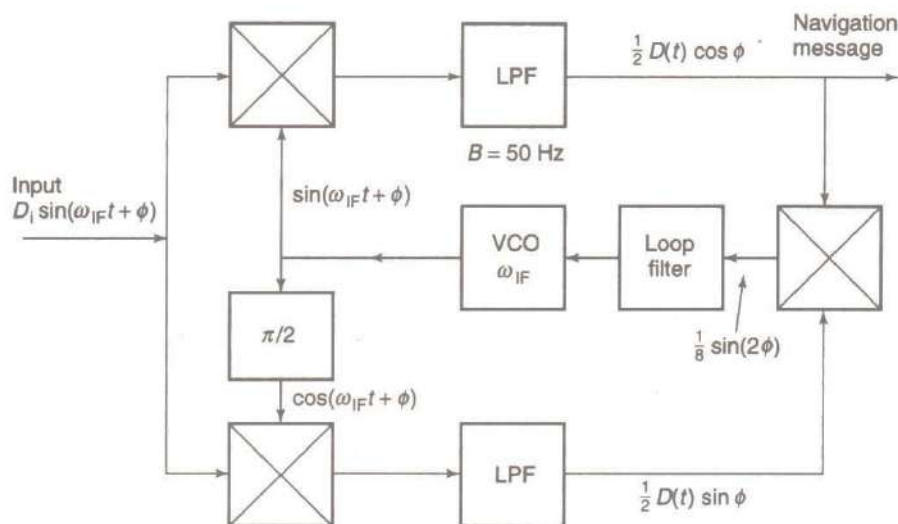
LPF

$\frac{1}{2} D(t) \cos \phi$

Navigation message

$B = 50$ Hz

Input
$D_i \sin(\omega_{IF} t + \phi)$

$\sin(\omega_{IF} t + \phi)$

VCO
$\omega_{IF}$

Loop filter

$\pi/2$

$\frac{1}{8} \sin(2\phi)$

$\cos(\omega_{IF} t + \phi)$

LPF

$\frac{1}{2} D(t) \sin \phi$